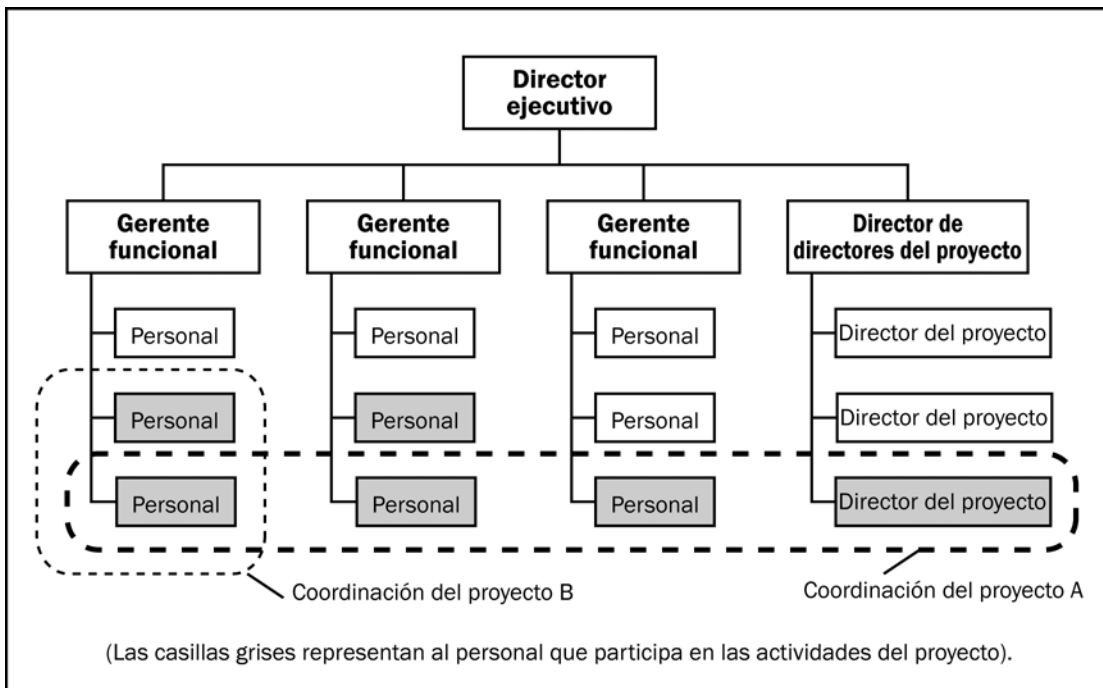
Director ejecutivo

Gerente funcional

Gerente funcional

Gerente funcional

Director de directores del proyecto

Personal

Personal

Personal

Director del proyecto

Personal

Personal

Personal

Director del proyecto

Personal

Personal

Personal

Director del proyecto

Coordinación del proyecto B

Coordinación del proyecto A

(Las casillas grises representan al personal que participa en las actividades del proyecto).